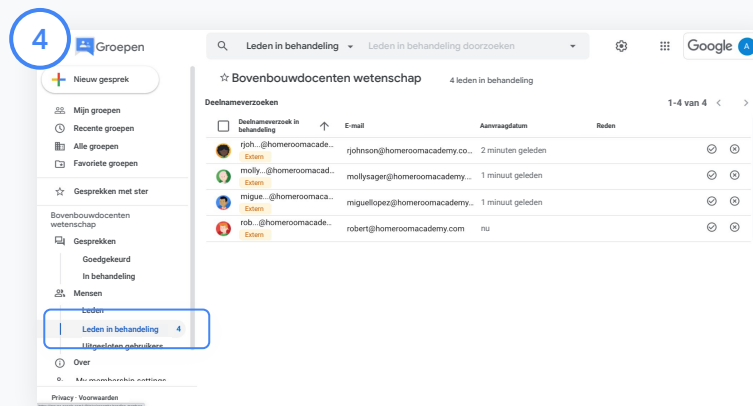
4

Groepen

Leden in behandeling ▾ Leden in behandeling doorzoeken

Google A

Nieuw gesprek

Mijn groepen
Recente groepen
Alle groepen
Favoriete groepen

Gesprekken met ster

Bovenbouwdocenten wetenschap

Gesprekken
Goedgekeurd
In behandeling

Mensen
Leden
Leden in behandeling 4
Uitgesloten gebruikers

Over
My membership settings

Privacy · Voorwaarden

☆ Bovenbouwdocenten wetenschap 4 leden in behandeling

Deelnameverzoeken

1-4 van 4

| Deelnameverzoek in behandeling | E-mail | Aanvraagdatum | Reden |
|---|---|---|---|
| rjoh...@homeroomacade... Extern | rjohnson@homeroomacademy.co... | 2 minuten geleden | |
| molly...@homeroomacad... Extern | mollysager@homeroomacademy.... | 1 minuut geleden | |
| migue...@homeroomacad... Extern | miguellopez@homeroomacademy.... | 1 minuut geleden | |
| rob...@homeroomacade... Extern | robert@homeroomacademy.com | nu | |